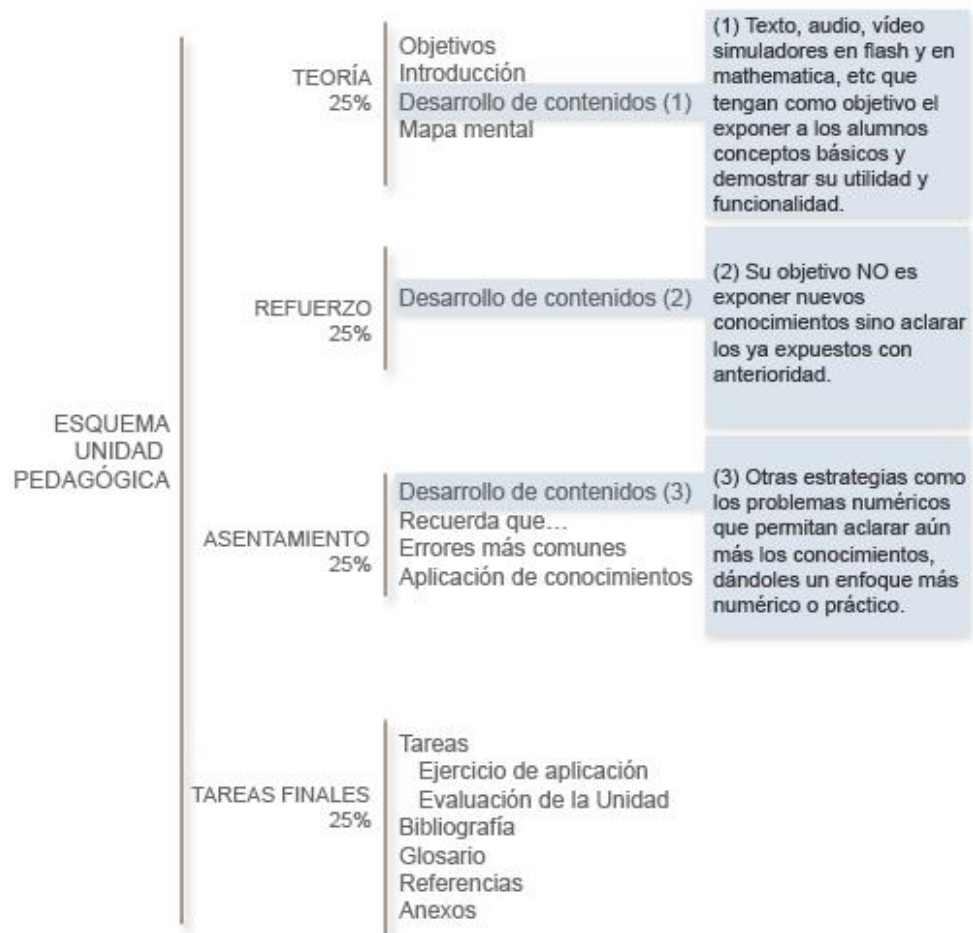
ESQUEMA UNIDAD PEDAGÓGICA

TEORÍA 25%

Objetivos
Introducción
Desarrollo de contenidos (1)
Mapa mental

(1) Texto, audio, vídeo simuladores en flash y en mathematica, etc que tengan como objetivo el exponer a los alumnos conceptos básicos y demostrar su utilidad y funcionalidad.

REFUERZO 25%

Desarrollo de contenidos (2)

(2) Su objetivo NO es exponer nuevos conocimientos sino aclarar los ya expuestos con anterioridad.

ASENTAMIENTO 25%

Desarrollo de contenidos (3)
Recuerda que…
Errores más comunes
Aplicación de conocimientos

(3) Otras estrategias como los problemas numéricos que permitan aclarar aún más los conocimientos, dándoles un enfoque más numérico o práctico.

TAREAS FINALES 25%

Tareas
Ejercicio de aplicación
Evaluación de la Unidad
Bibliografía
Glosario
Referencias
Anexos